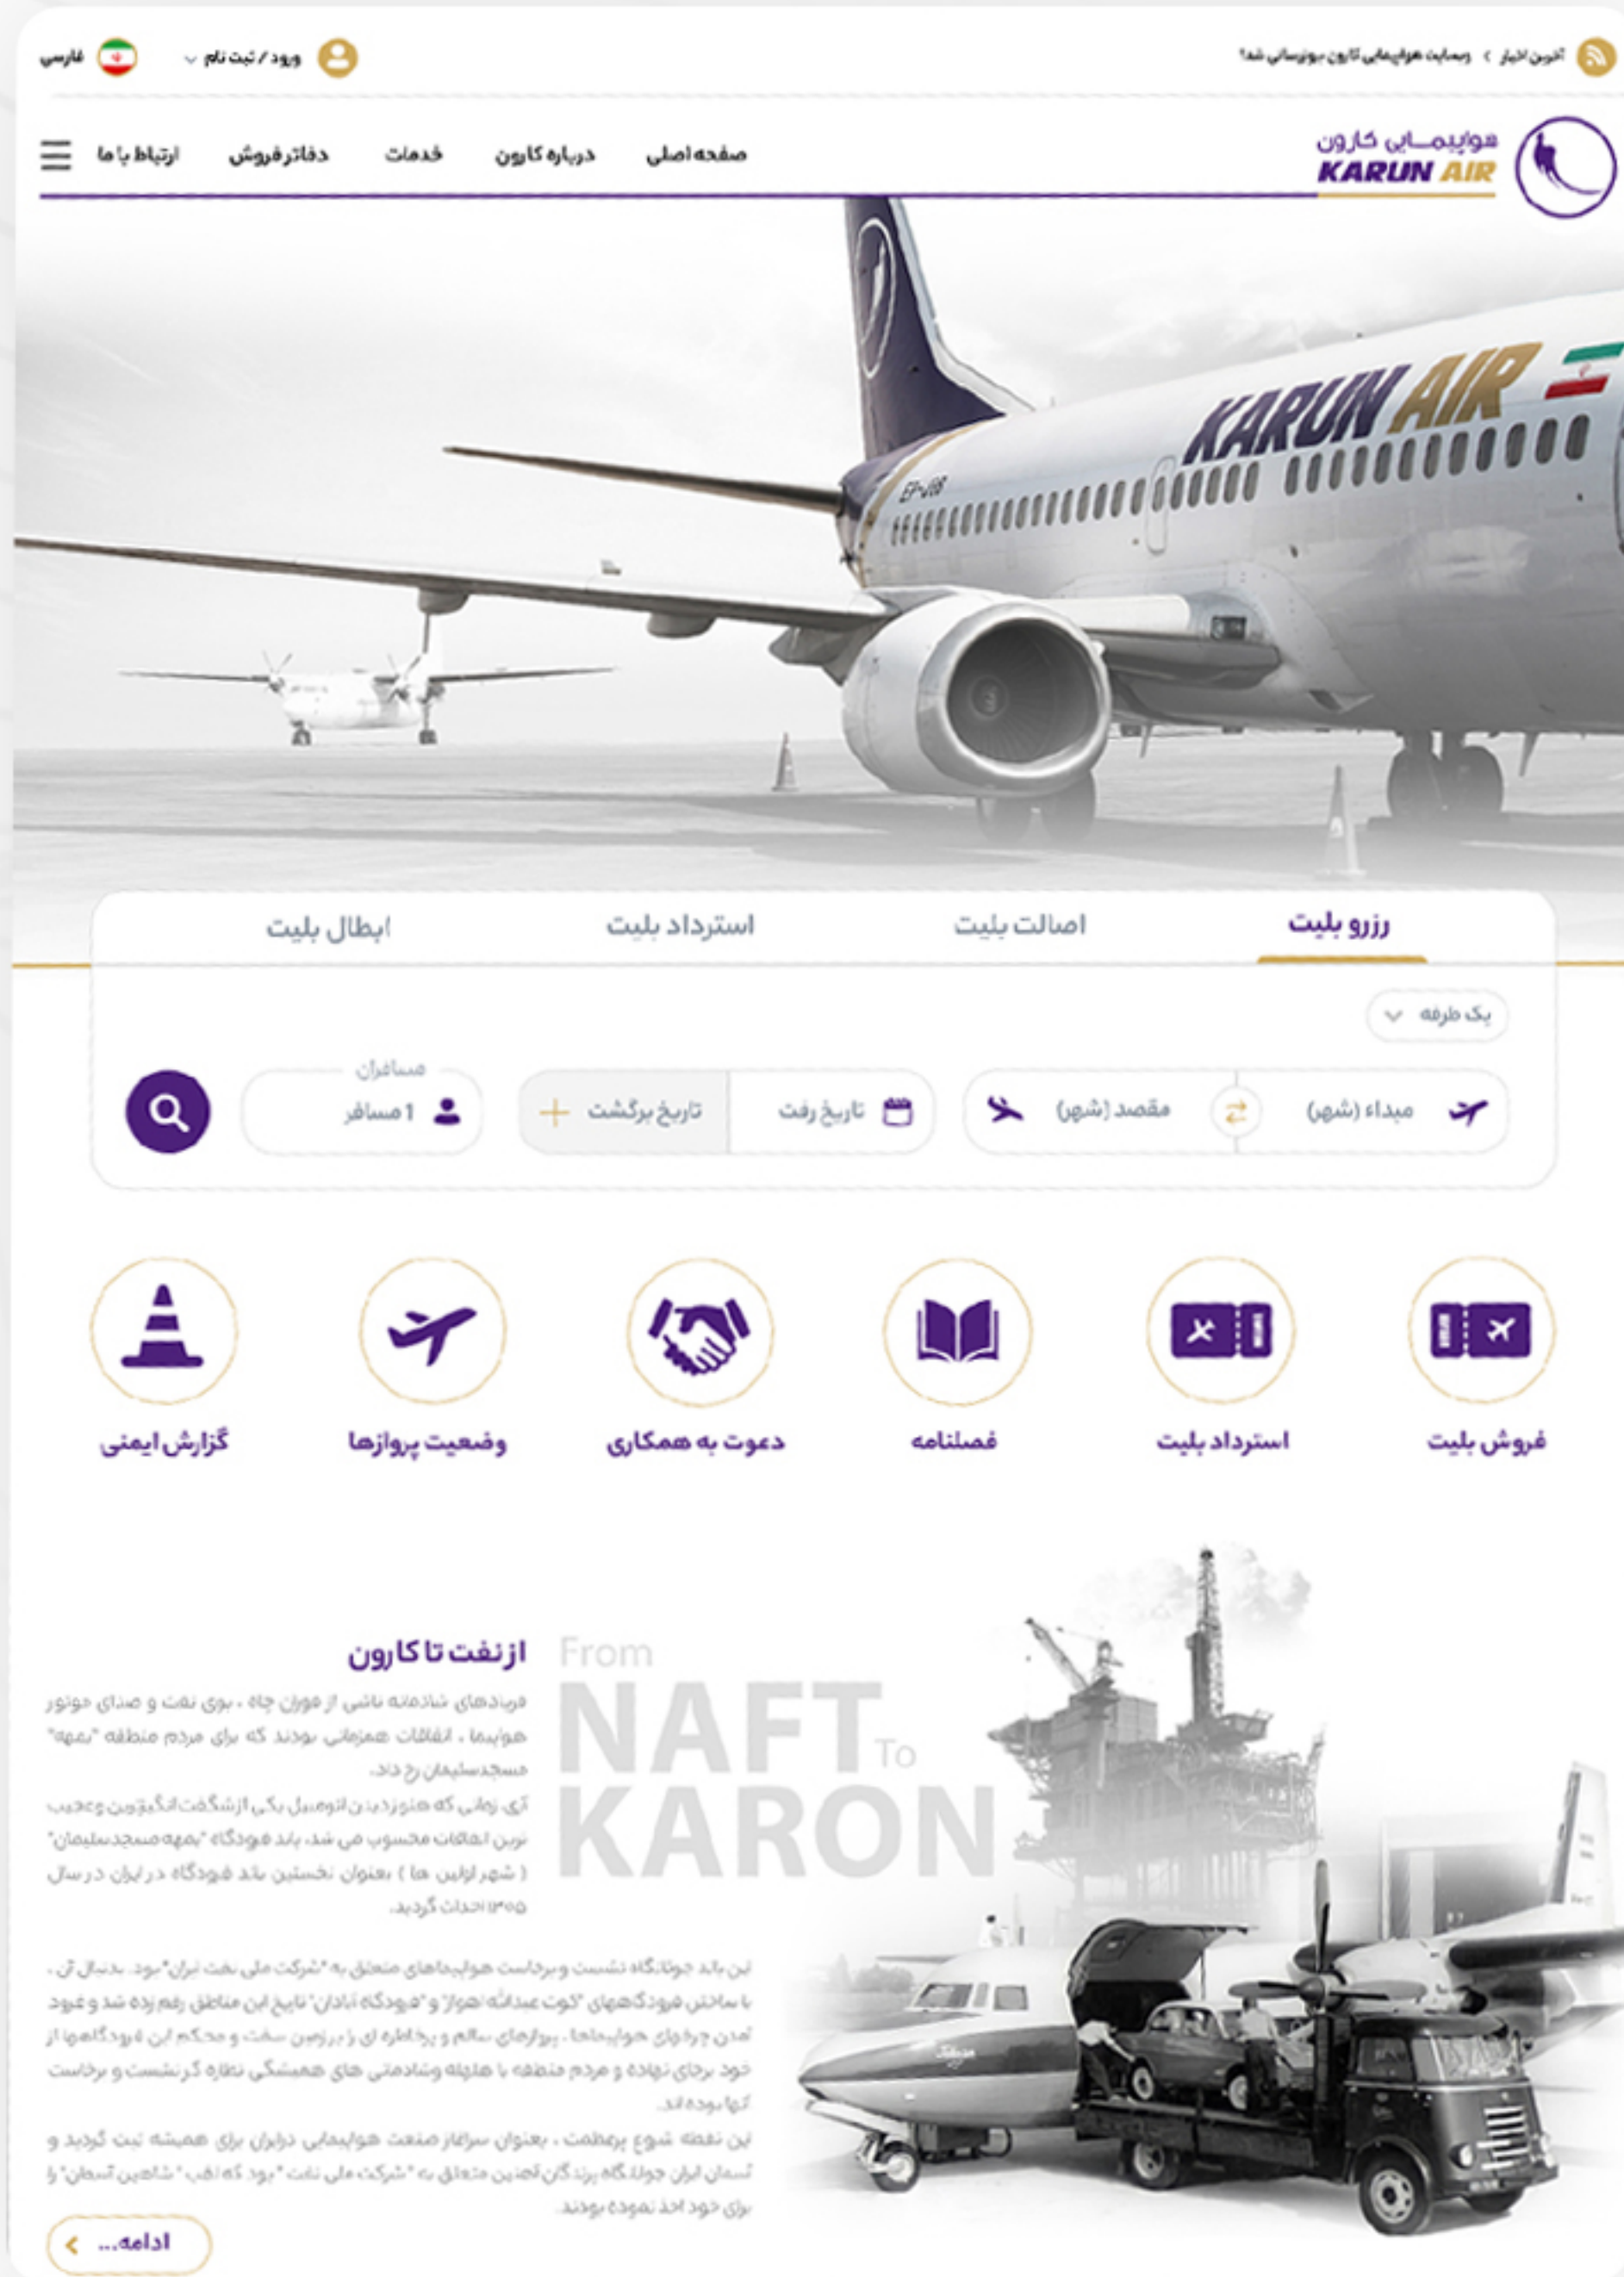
آخرین اخبار › وبسایت هواپیمایی کارون بروزرسانی شد!

ورود / ثبت نام فارسی

هواپیمـــایی کارون
KARUN AIR

صفحه اصلی درباره کارون خدمات دفاتر فروش ارتباط با ما

KARUN AIR

EP-ATB

رزرو بلیت اصالت بلیت استرداد بلیت ابطال بلیت

یک طرفه

مبداء (شهر) مقصد (شهر) تاریخ رفت تاریخ برگشت مسافران 1 مسافر

فروش بلیت استرداد بلیت فصلنامه دعوت به همکاری وضعیت پروازها گزارش ایمنی

از نفت تا کارون

From NAFT To KARON

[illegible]

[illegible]

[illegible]

ادامه...